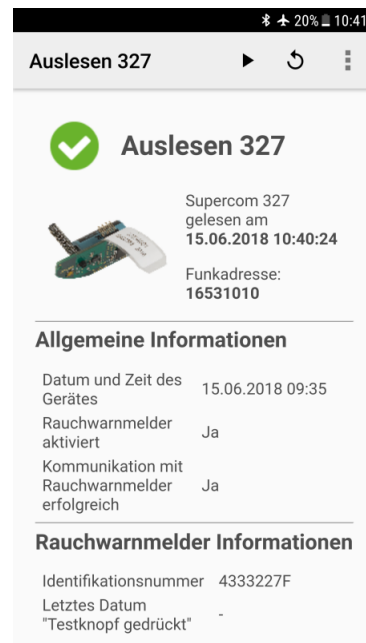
20% 10:41

Auslesen 327

Auslesen 327

Supercom 327 gelesen am
**15.06.2018 10:40:24**

Funkadresse:
**16531010**

Allgemeine Informationen

| | |
|---|---|
| Datum und Zeit des Gerätes | 15.06.2018 09:35 |
| Rauchwarnmelder aktiviert | Ja |
| Kommunikation mit Rauchwarnmelder erfolgreich | Ja |

Rauchwarnmelder Informationen

| | |
|---|---|
| Identifikationsnummer | 4333227F |
| Letztes Datum "Testknopf gedrückt" | - |